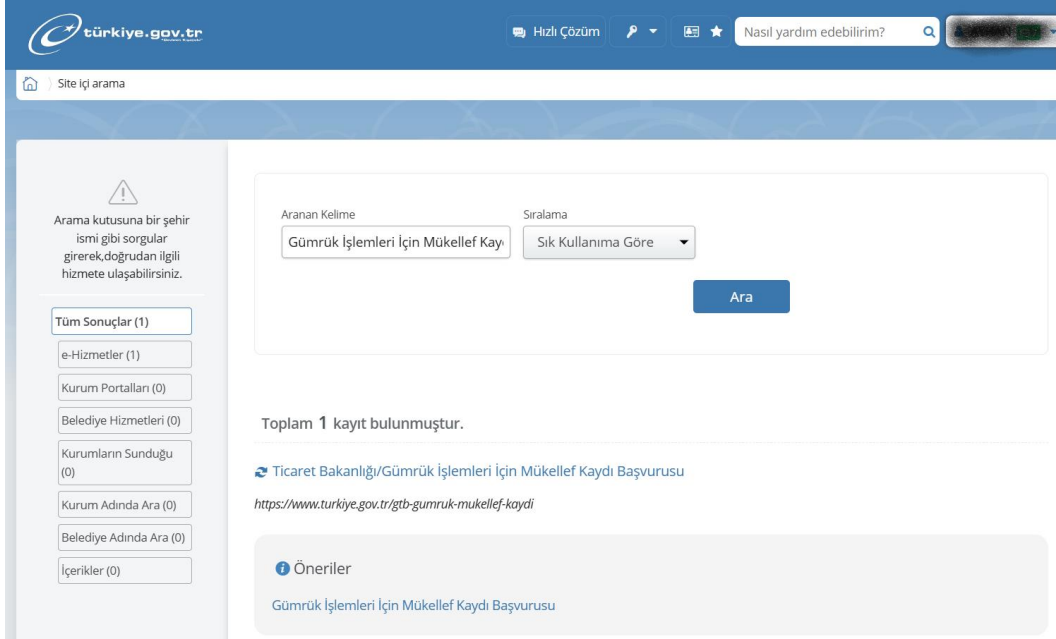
türkiye.gov.tr

Hızlı Çözüm

Nasıl yardım edebilirim?

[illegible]

Site içi arama

Arama kutusuna bir şehir ismi gibi sorgular girerek,doğrudan ilgili hizmete ulaşabilirsiniz.

Tüm Sonuçlar (1)

e-Hizmetler (1)

Kurum Portalları (0)

Belediye Hizmetleri (0)

Kurumların Sunduğu (0)

Kurum Adında Ara (0)

Belediye Adında Ara (0)

İçerikler (0)

Aranan Kelime

Gümrük İşlemleri İçin Mükellef Kay

Sıralama

Sık Kullanıma Göre

Ara

Toplam 1 kayıt bulunmuştur.

Ticaret Bakanlığı/Gümrük İşlemleri İçin Mükellef Kaydı Başvurusu

https://www.turkiye.gov.tr/gtb-gumruk-mukellef-kaydi

Öneriler

Gümrük İşlemleri İçin Mükellef Kaydı Başvurusu